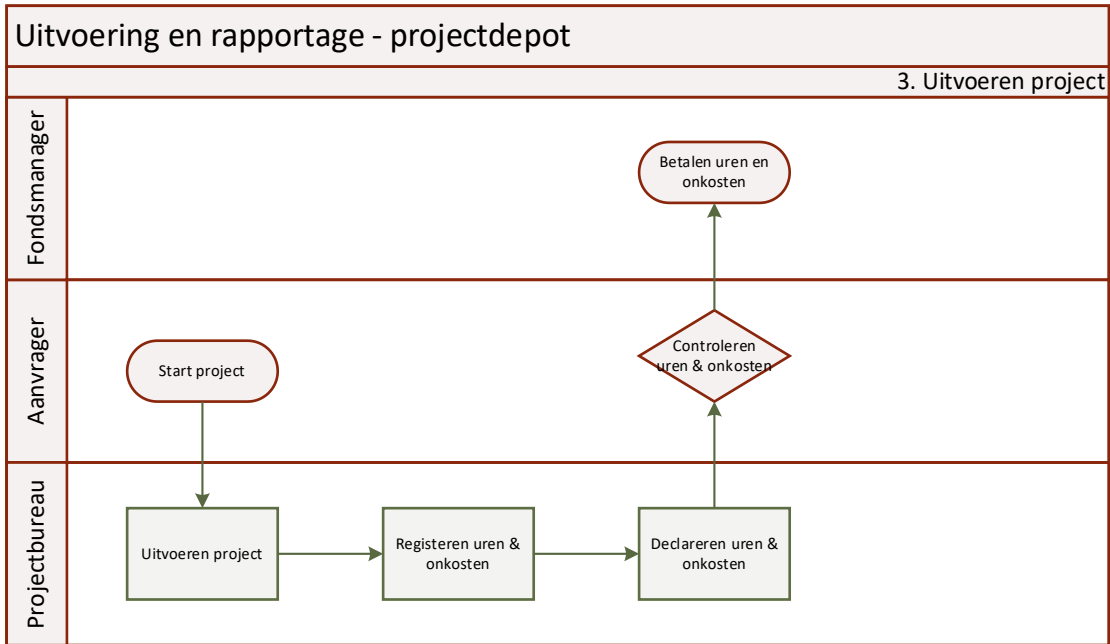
Uitvoering en rapportage - projectdepot

3. Uitvoeren project

Fondsmanager

Betalen uren en onkosten

Aanvrager

Start project

Controleren uren & onkosten

Projectbureau

Uitvoeren project

Registeren uren & onkosten

Declareren uren & onkosten